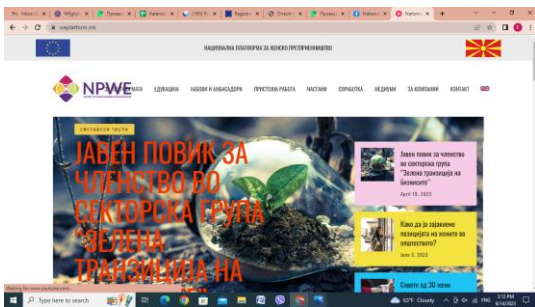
Inbox | Officijal | Пронас | Nationa | OHIS | Registr | Ohrid | Пронас | Nationa | Nation

wwplatform.mk

НАЦИОНАЛНА ПЛАТФОРМА ЗА ЖЕНСКО ПРЕТПРИЕМНИШТВО

NPWE

МАТА ЕДУКАЦИЈА ХАБОВИ И АМБАСАДОРИ ПРИСТОРНА РАБОТА НАСТАНИ ПОРАБОТКА МЕДИУМИ ЗА КОМПАНИИ КОНТАКТ

ЗЕЛЕНСКА ТРАНЗ

ЈАВЕН ПОВИК ЗА ЧЛЕНСТВО ВО СЕКТОРСКА ГРУПА "ЗЕЛЕНА ТРАНЗИЦИЈА НА

Јавен повик за членство во секторска група "Зелена транзиција на бизнисите"

April 19, 2023

Како да ја зајакнеме позицијата на жените во општеството?

June 5, 2023

Совети за 30 жени

Waiting for www.youtube.com...

Type here to search

63°F Cloudy

3:12 PM 6/14/2023